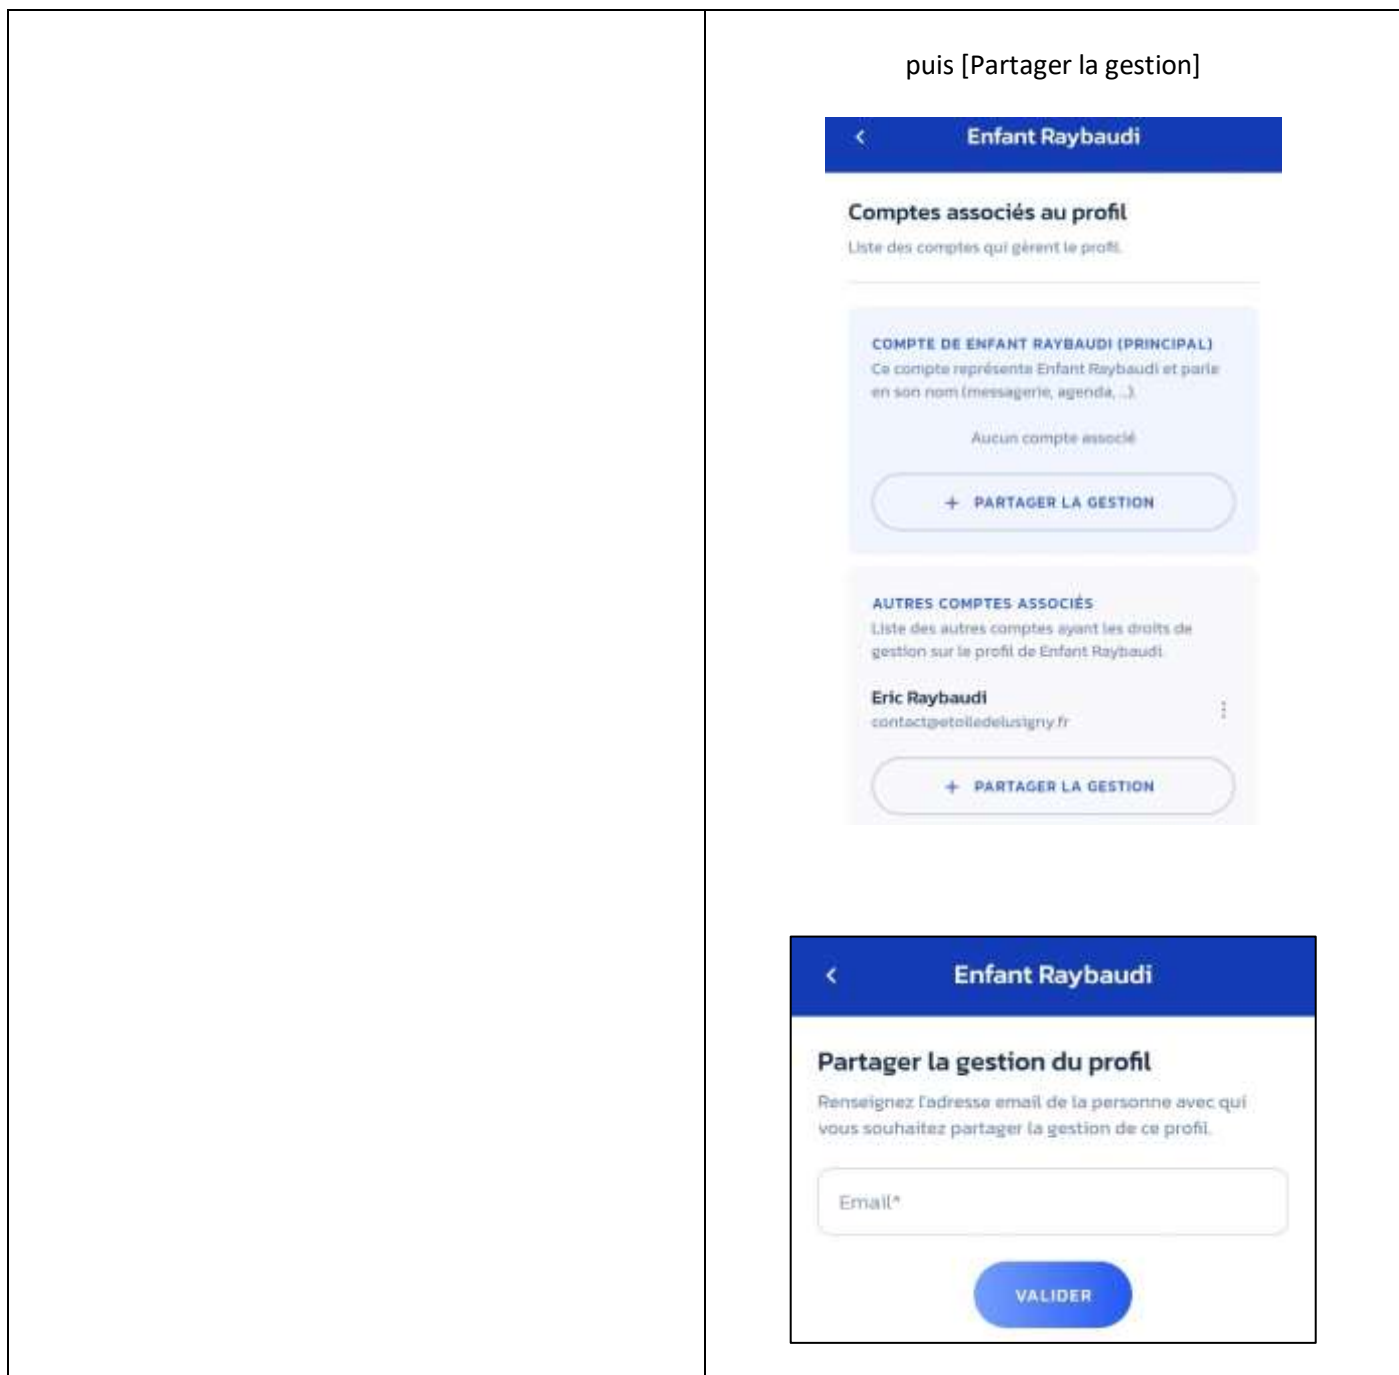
puis [Partager la gestion]

Enfant Raybaudi

Comptes associés au profil

Liste des comptes qui gèrent le profil.

COMPTE DE ENFANT RAYBAUDI (PRINCIPAL)

Ce compte représente Enfant Raybaudi et parle en son nom (messagerie, agenda, ...).

Aucun compte associé

+ PARTAGER LA GESTION

AUTRES COMPTES ASSOCIÉS

Liste des autres comptes ayant les droits de gestion sur le profil de Enfant Raybaudi.

Eric Raybaudi
contact@etoiledelusigny.fr

+ PARTAGER LA GESTION

Enfant Raybaudi

Partager la gestion du profil

Renseignez l'adresse email de la personne avec qui vous souhaitez partager la gestion de ce profil.

Email*

VALIDER